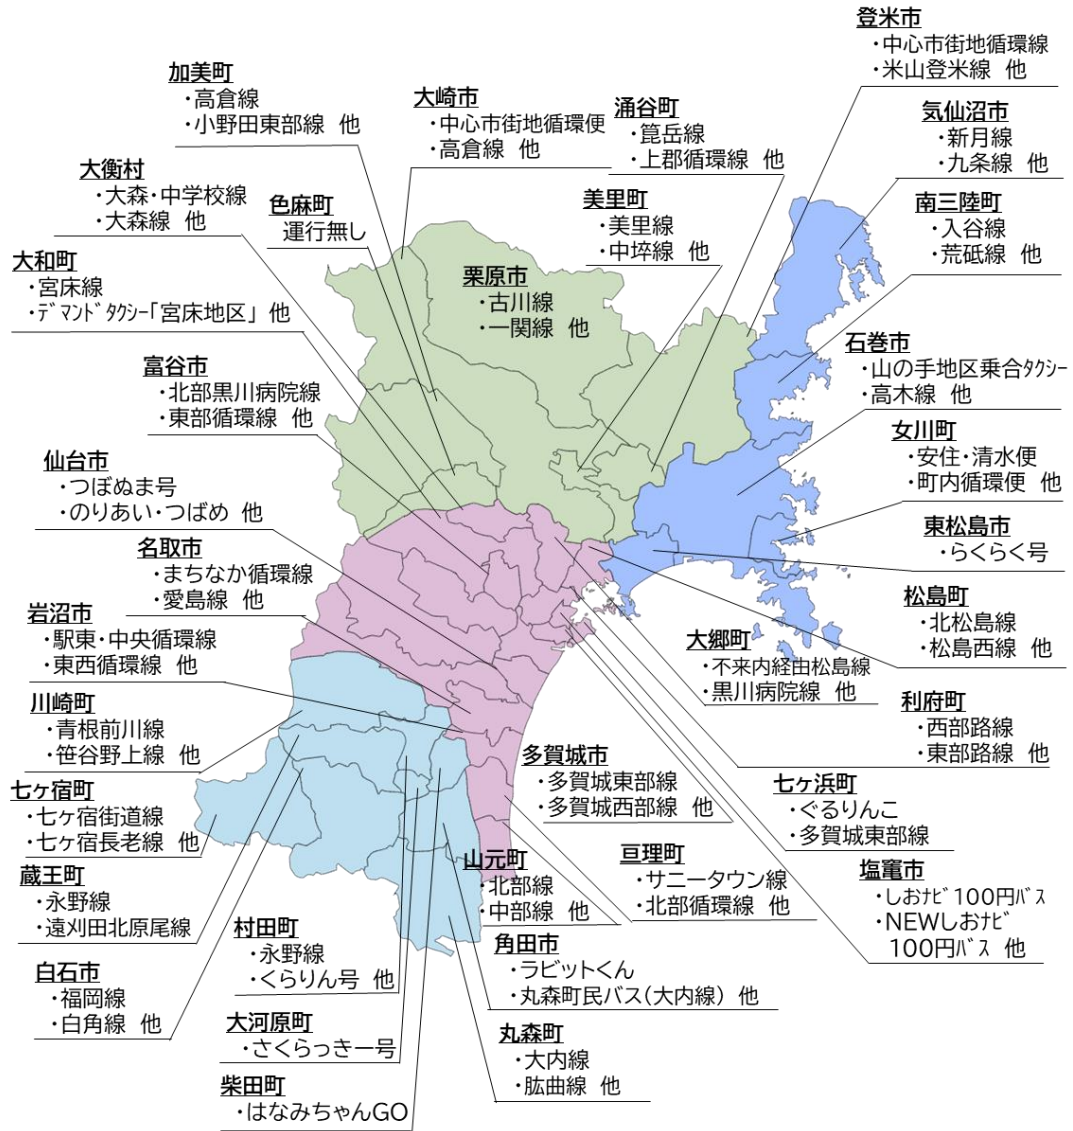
登米市
・中心市街地循環線
・米山登米線 他

加美町
・高倉線
・小野田東部線 他

大崎市
・中心市街地循環便
・高倉線 他

涌谷町
・篦岳線
・上郡循環線 他

気仙沼市
・新月線
・九条線 他

大衡村
・大森・中学校線
・大森線 他

色麻町
運行無し

美里町
・美里線
・中埣線 他

南三陸町
・入谷線
・荒砥線 他

大和町
・宮床線
・ﾃﾞﾏﾝﾄﾞﾀｸｼｰ「宮床地区」 他

栗原市
・古川線
・一関線 他

石巻市
・山の手地区乗合ﾀｸｼｰ
・高木線 他

富谷市
・北部黒川病院線
・東部循環線 他

女川町
・安住・清水便
・町内循環便 他

仙台市
・つぼぬま号
・のりあい・つばめ 他

東松島市
・らくらく号

名取市
・まちなか循環線
・愛島線 他

松島町
・北松島線
・松島西線 他

岩沼市
・駅東・中央循環線
・東西循環線 他

大郷町
・不来内経由松島線
・黒川病院線 他

川崎町
・青根前川線
・笹谷野上線 他

利府町
・西部路線
・東部路線 他

多賀城市
・多賀城東部線
・多賀城西部線 他

七ヶ宿町
・七ヶ宿街道線
・七ヶ宿長老線 他

七ヶ浜町
・ぐるりんこ
・多賀城東部線

山元町
・北部線
・中部線 他

亘理町
・サニータウン線
・北部循環線 他

蔵王町
・永野線
・遠刈田北原尾線

塩竈市
・しおﾅﾋﾞ100円ﾊﾞｽ
・NEWしおﾅﾋﾞ 100円ﾊﾞｽ 他

村田町
・永野線
・くらりん号 他

角田市
・ラビットくん
・丸森町民バス（大内線） 他

白石市
・福岡線
・白角線 他

大河原町
・さくらっきー号

丸森町
・大内線
・肱曲線 他

柴田町
・はなみちゃんGO